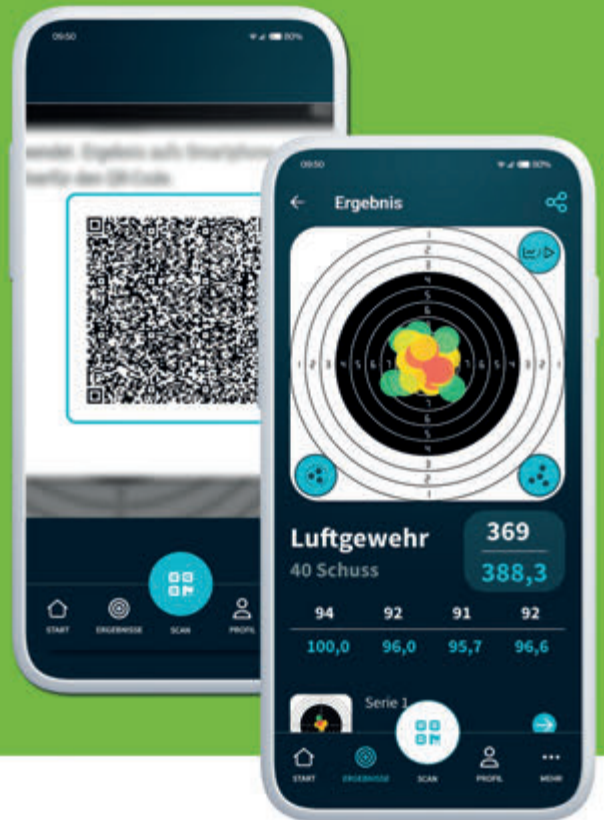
09:50

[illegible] Ergebnis aufs Smartphone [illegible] den QR-Code

START
ERGEBNISSE
SCAN
PROFIL

09:50

Ergebnis

1 2 3 4 5 6 7 8 9

Luftgewehr
40 Schuss

369
388,3

| 94 | 92 | 91 | 92 |
|---|---|---|---|
| 100,0 | 96,0 | 95,7 | 96,6 |

Serie 1

START
ERGEBNISSE
SCAN
PROFIL
MEHR